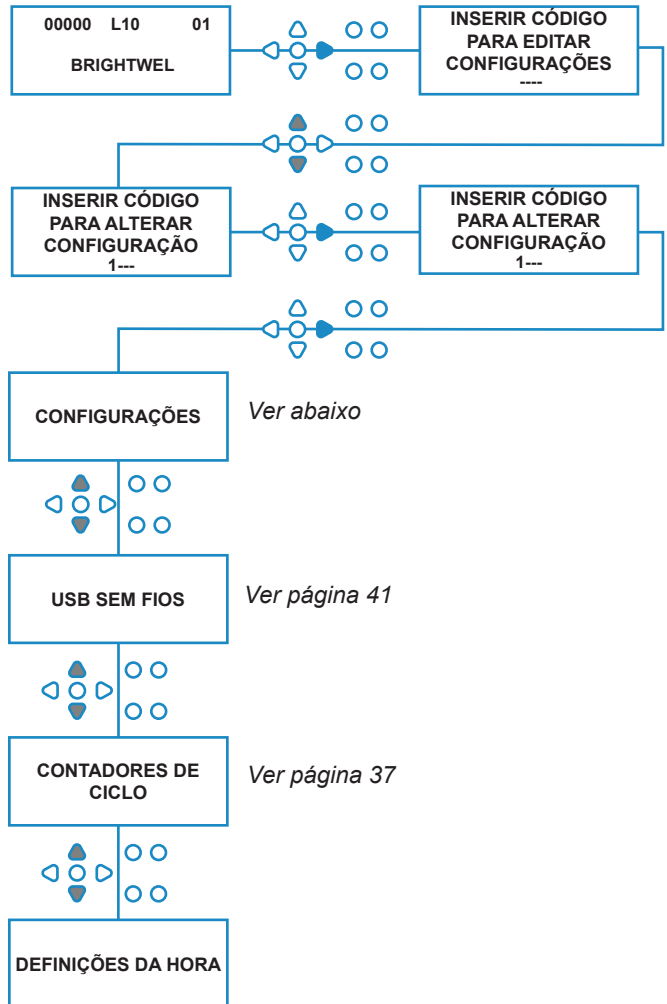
00000 L10 01

BRIGHTWEL

INSERIR CÓDIGO PARA EDITAR CONFIGURAÇÕES
----

INSERIR CÓDIGO PARA ALTERAR CONFIGURAÇÃO
1---

INSERIR CÓDIGO PARA ALTERAR CONFIGURAÇÃO
1---

CONFIGURAÇÕES

Ver abaixo

USB SEM FIOS

Ver página 41

CONTADORES DE CICLO

Ver página 37

DEFINIÇÕES DA HORA